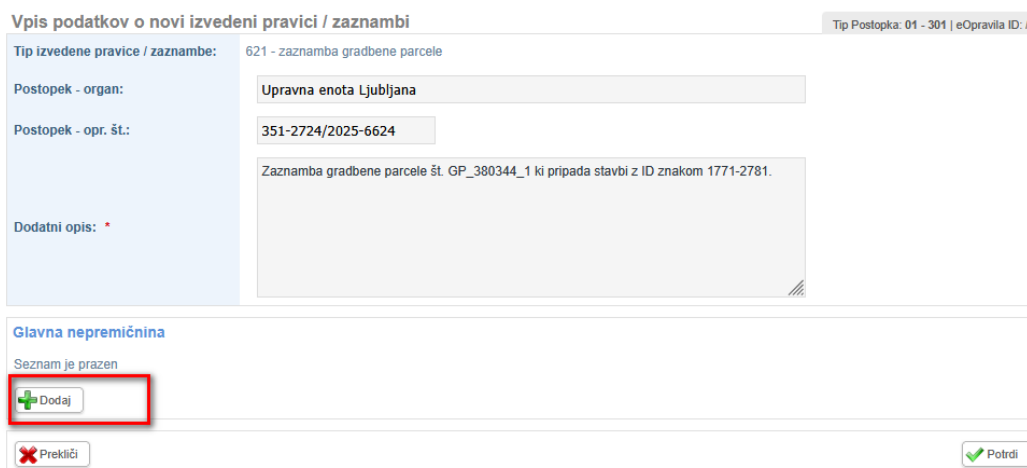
Vpis podatkov o novi izvedeni pravici / zaznambi

Tip Postopka: 01 - 301 | eOpravila ID: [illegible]

Tip izvedene pravice / zaznambe: 621 - zaznamba gradbene parcele

Postopek - organ: Upravna enota Ljubljana

Postopek - opr. št.: 351-2724/2025-6624

Dodatni opis: * Zaznamba gradbene parcele št. GP_380344_1 ki pripada stavbi z ID znakom 1771-2781.

Glavna nepremičnina

Seznam je prazen

Dodaj

Prekliči

Potrdi